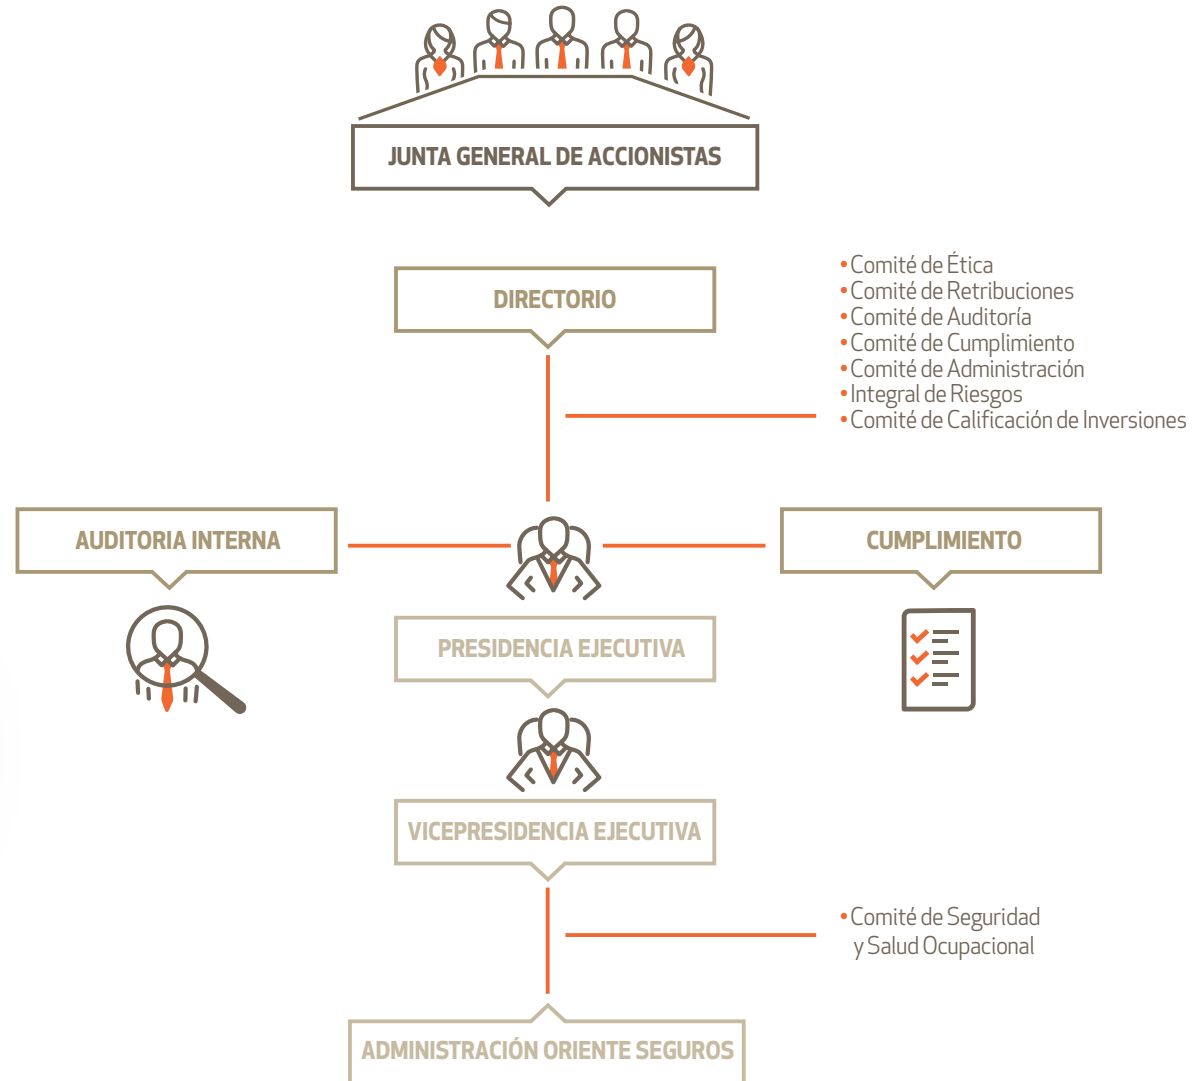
JUNTA GENERAL DE ACCIONISTAS

DIRECTORIO

• Comité de Ética
• Comité de Retribuciones
• Comité de Auditoría
• Comité de Cumplimiento
• Comité de Administración
• Integral de Riesgos
• Comité de Calificación de Inversiones

AUDITORIA INTERNA

CUMPLIMIENTO

PRESIDENCIA EJECUTIVA

VICEPRESIDENCIA EJECUTIVA

• Comité de Seguridad y Salud Ocupacional

ADMINISTRACIÓN ORIENTE SEGUROS